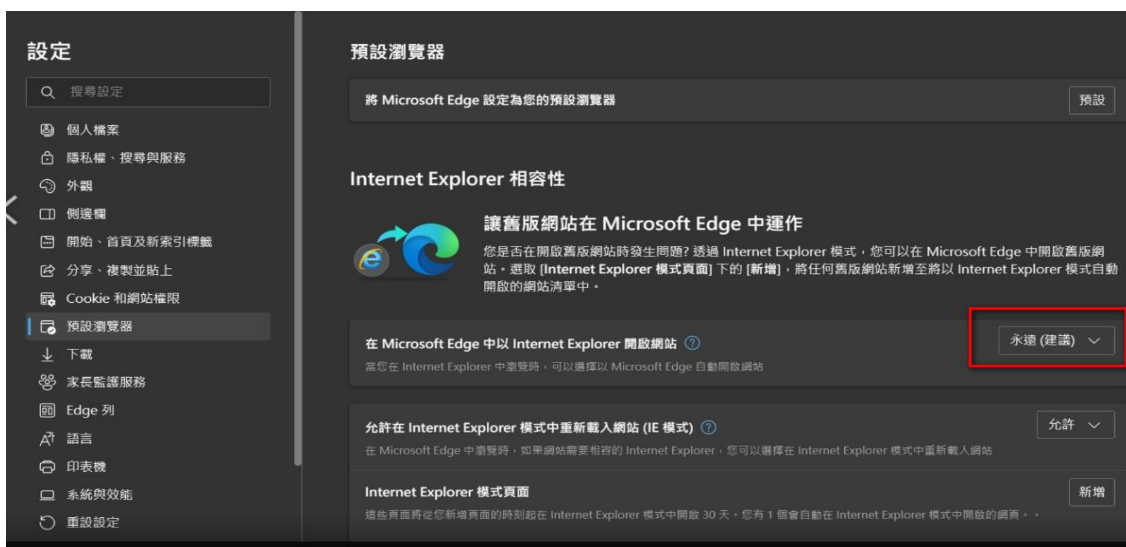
設定

搜尋設定

個人檔案
隱私權、搜尋與服務
外觀
側邊欄
開始、首頁及新索引標籤
分享、複製並貼上
Cookie 和網站權限
預設瀏覽器
下載
家長監護服務
Edge 列
語言
印表機
系統與效能
重設設定

預設瀏覽器

將 Microsoft Edge 設定為您的預設瀏覽器

預設

Internet Explorer 相容性

讓舊版網站在 Microsoft Edge 中運作

您是否在開啟舊版網站時發生問題? 透過 Internet Explorer 模式，您可以在 Microsoft Edge 中開啟舊版網站。選取 [Internet Explorer 模式頁面] 下的 [新增]，將任何舊版網站新增至將以 Internet Explorer 模式自動開啟的網站清單中。

在 Microsoft Edge 中以 Internet Explorer 開啟網站
當您在 Internet Explorer 中瀏覽時，可以選擇以 Microsoft Edge 自動開啟網站

永遠 (建議)

允許在 Internet Explorer 模式中重新載入網站 (IE 模式)
在 Microsoft Edge 中瀏覽時，如果網站需要相容的 Internet Explorer，您可以選擇在 Internet Explorer 模式中重新載入網站

允許

Internet Explorer 模式頁面
這些頁面將從您新增頁面的時刻起在 Internet Explorer 模式中開啟 30 天。您有 1 個會自動在 Internet Explorer 模式中開啟的網頁。

新增